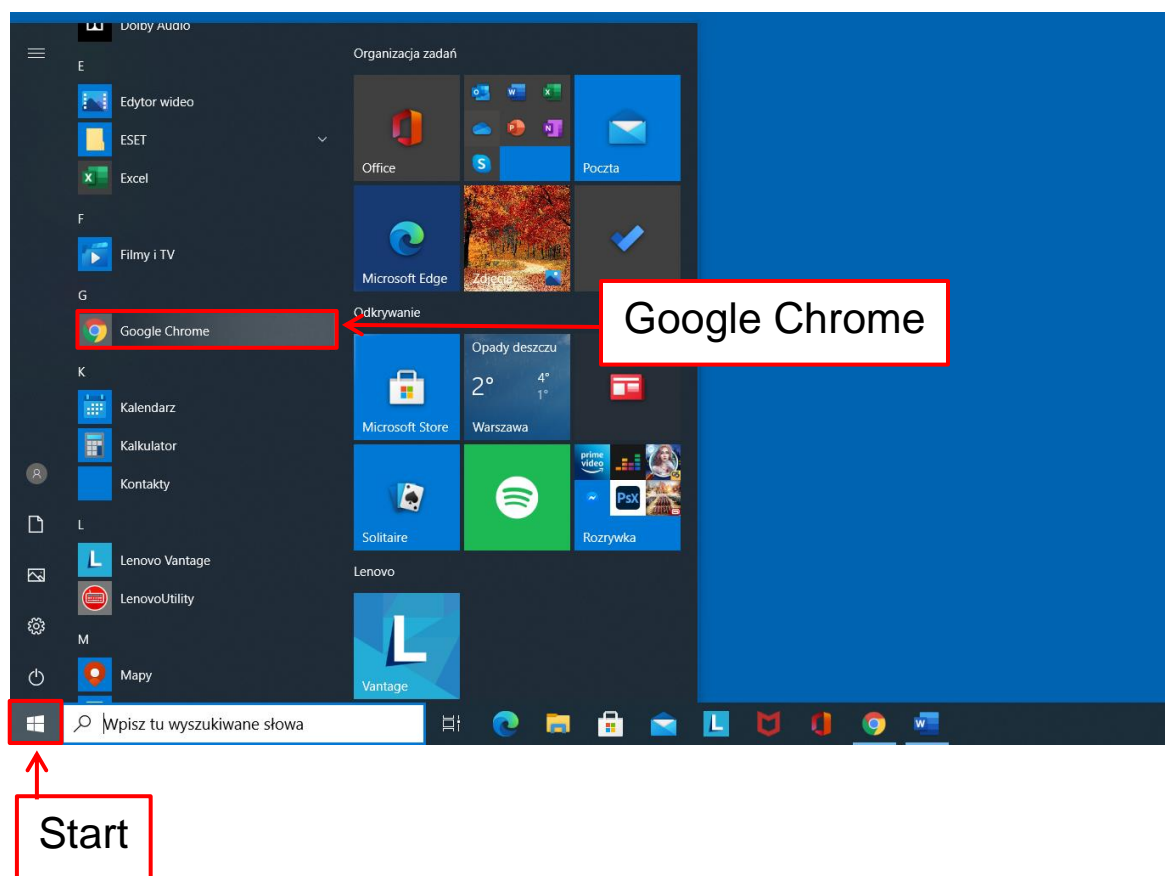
Dolby Audio
E
Edytor wideo
ESET
Excel
F
Filmy i TV
G
Google Chrome
K
Kalendarz
Kalkulator
Kontakty
L
Lenovo Vantage
LenovoUtility
M
Mapy

Organizacja zadań
Office
Poczta
Microsoft Edge
Zdjęcia
Odkrywanie
Microsoft Store
Opady deszczu
2°
4°
1°
Warszawa
Solitaire
prime video
PsX
Rozrywka
Lenovo
Vantage

Google Chrome

Wpisz tu wyszukiwane słowa

Start